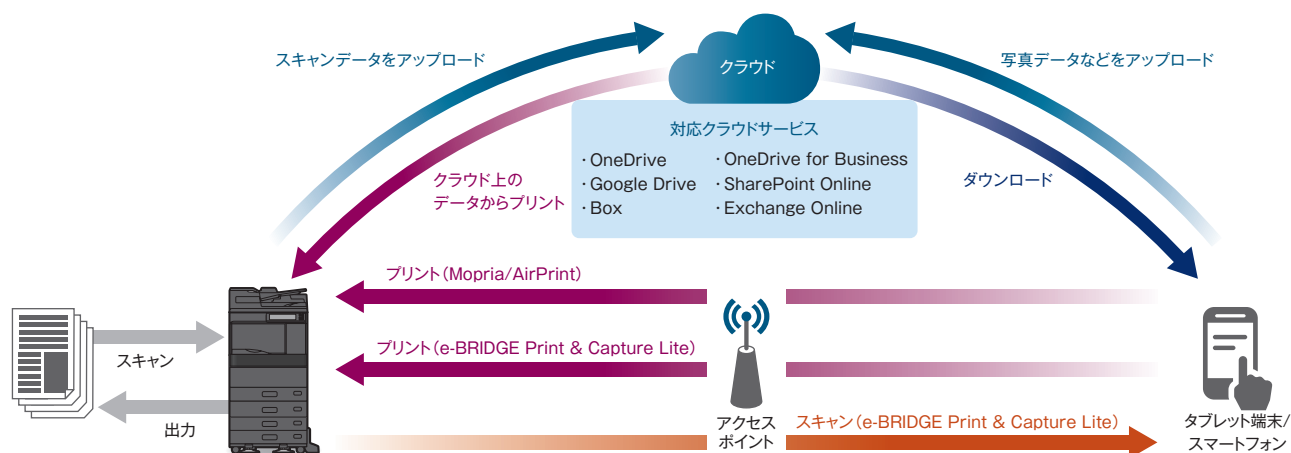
スキャンデータをアップロード

クラウド

写真データなどをアップロード

対応クラウドサービス
・OneDrive
・Google Drive
・Box
・OneDrive for Business
・SharePoint Online
・Exchange Online

クラウド上のデータからプリント

ダウンロード

プリント（Mopria/AirPrint）

プリント（e-BRIDGE Print & Capture Lite）

スキャン

出力

アクセスポイント

スキャン（e-BRIDGE Print & Capture Lite）

タブレット端末/スマートフォン